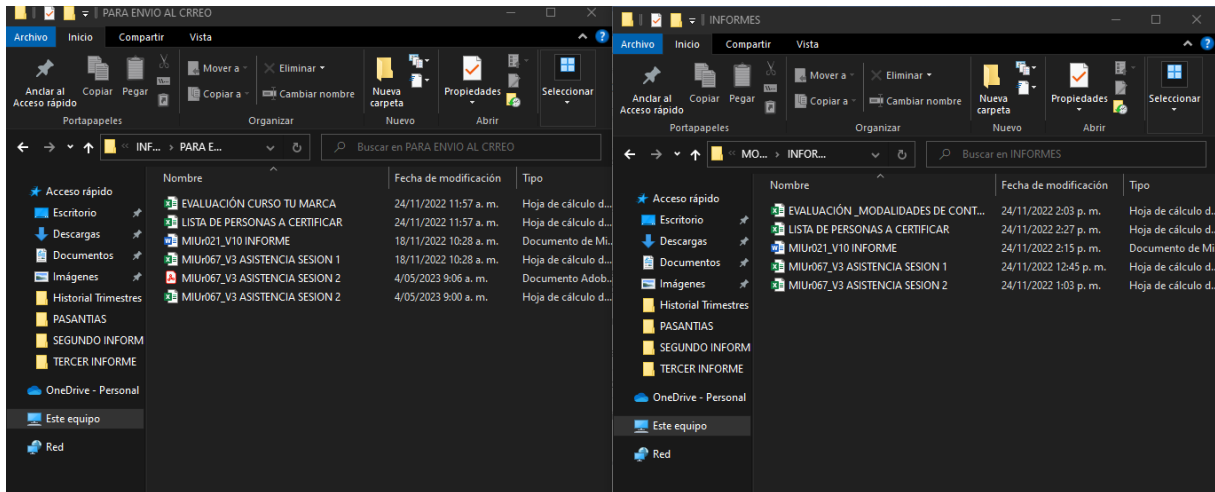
PARA ENVIO AL CRREO

Archivo Inicio Compartir Vista

Anclar al Acceso rápido Copiar Pegar
Portapapeles
Mover a Eliminar Copiar a Cambiar nombre
Organizar
Nueva carpeta
Nuevo
Propiedades
Abrir
Seleccionar

« INF... › PARA E...
Buscar en PARA ENVIO AL CRREO

Acceso rápido
Escritorio
Descargas
Documentos
Imágenes
Historial Trimestres
PASANTIAS
SEGUNDO INFORM
TERCER INFORME
OneDrive - Personal
Este equipo
Red

| Nombre | Fecha de modificación | Tipo |
|---|---|---|
| EVALUACIÓN CURSO TU MARCA | 24/11/2022 11:57 a. m. | Hoja de cálculo d... |
| LISTA DE PERSONAS A CERTIFICAR | 24/11/2022 11:57 a. m. | Hoja de cálculo d... |
| MIUr021_V10 INFORME | 18/11/2022 10:28 a. m. | Documento de Mi... |
| MIUr067_V3 ASISTENCIA SESION 1 | 18/11/2022 10:28 a. m. | Hoja de cálculo d... |
| MIUr067_V3 ASISTENCIA SESION 2 | 4/05/2023 9:06 a. m. | Documento Adob... |
| MIUr067_V3 ASISTENCIA SESION 2 | 4/05/2023 9:00 a. m. | Hoja de cálculo d... |

INFORMES

Archivo Inicio Compartir Vista

Anclar al Acceso rápido Copiar Pegar
Portapapeles
Mover a Eliminar Copiar a Cambiar nombre
Organizar
Nueva carpeta
Nuevo
Propiedades
Abrir
Seleccionar

« MO... › INFOR...
Buscar en INFORMES

Acceso rápido
Escritorio
Descargas
Documentos
Imágenes
Historial Trimestres
PASANTIAS
SEGUNDO INFORM
TERCER INFORME
OneDrive - Personal
Este equipo
Red

| Nombre | Fecha de modificación | Tipo |
|---|---|---|
| EVALUACIÓN _MODALIDADES DE CONT... | 24/11/2022 2:03 p. m. | Hoja de cálculo d |
| LISTA DE PERSONAS A CERTIFICAR | 24/11/2022 2:27 p. m. | Hoja de cálculo d |
| MIUr021_V10 INFORME | 24/11/2022 2:15 p. m. | Documento de Mi |
| MIUr067_V3 ASISTENCIA SESION 1 | 24/11/2022 12:45 p. m. | Hoja de cálculo d |
| MIUr067_V3 ASISTENCIA SESION 2 | 24/11/2022 1:03 p. m. | Hoja de cálculo d |